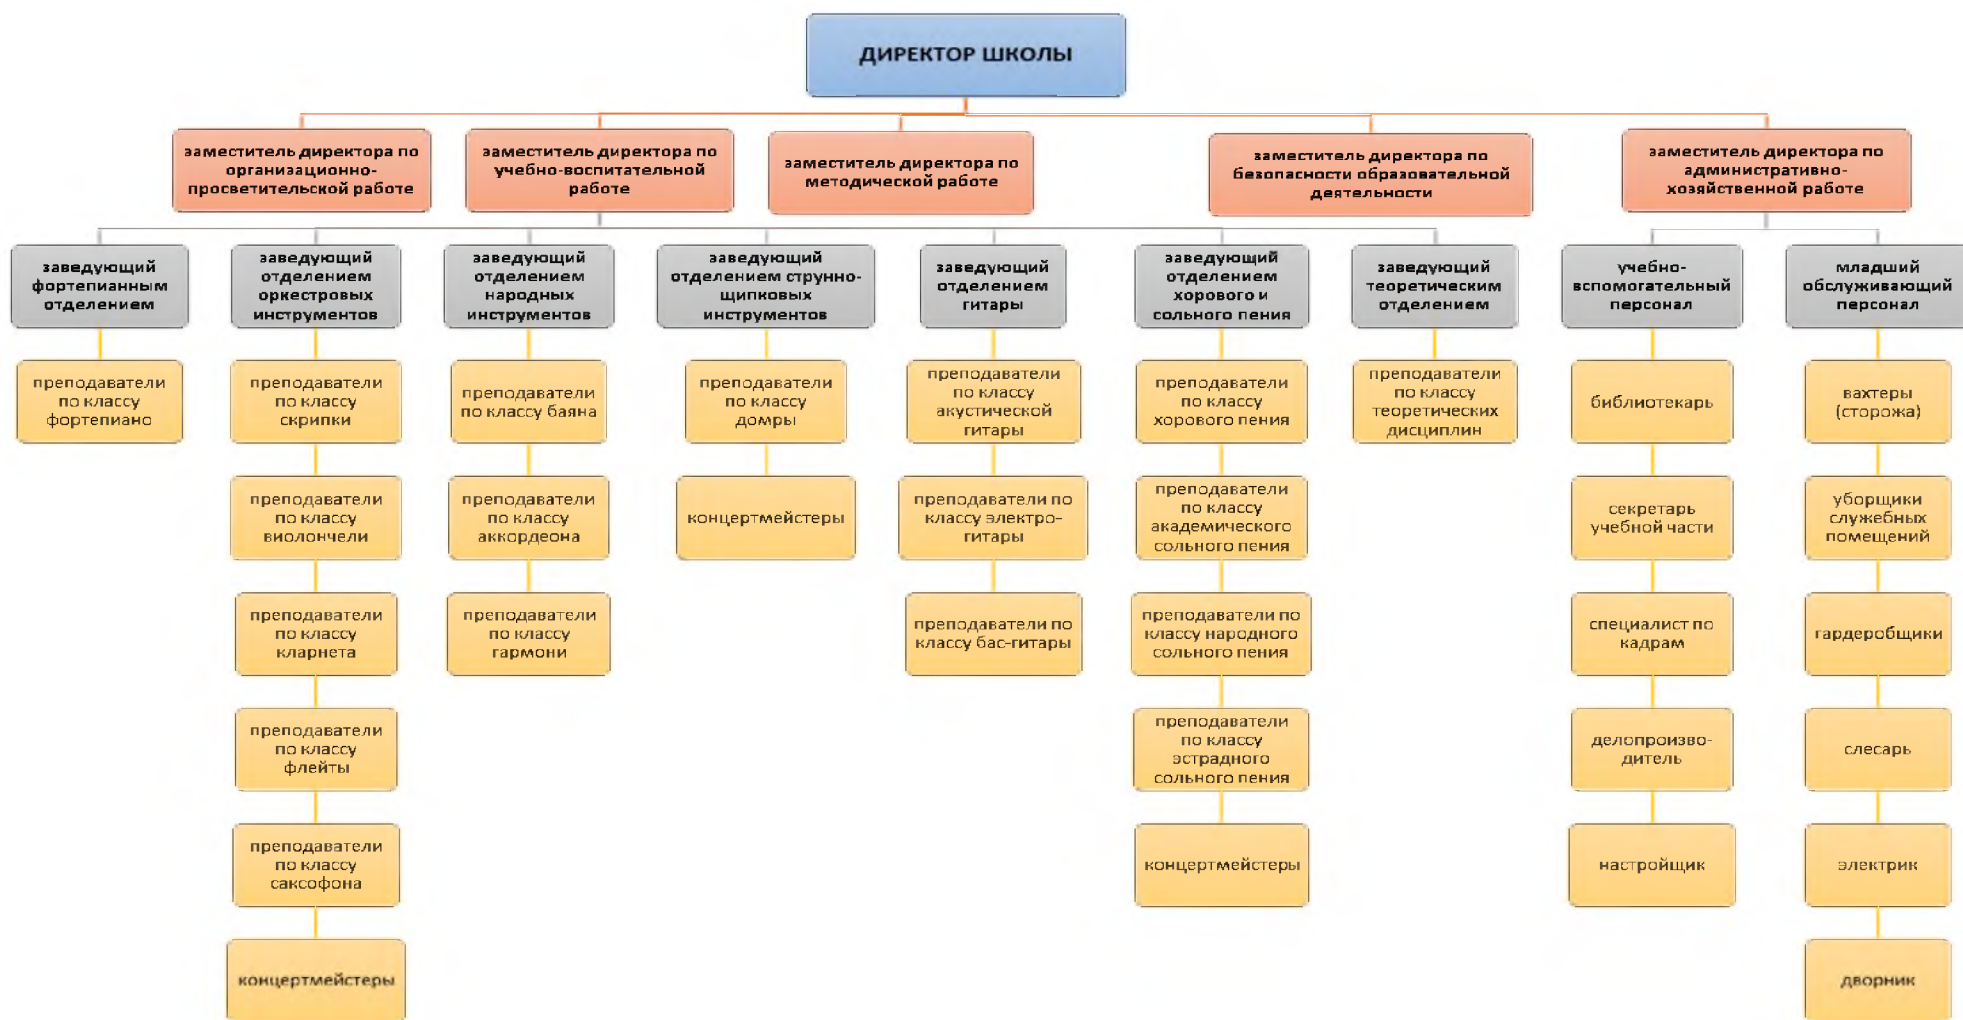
ДИРЕКТОР ШКОЛЫ

заместитель директора по организационно-просветительской работе

заместитель директора по учебно-воспитательной работе

заместитель директора по методической работе

заместитель директора по безопасности образовательной деятельности

заместитель директора по административно-хозяйственной работе

заведующий фортепианным отделением

преподаватели по классу фортепиано

заведующий отделением оркестровых инструментов

преподаватели по классу скрипки

преподаватели по классу виолончели

преподаватели по классу кларнета

преподаватели по классу флейты

преподаватели по классу саксофона

концертмейстеры

заведующий отделением народных инструментов

преподаватели по классу баяна

преподаватели по классу аккордеона

преподаватели по классу гармони

заведующий отделением струнно-щипковых инструментов

преподаватели по классу домры

концертмейстеры

заведующий отделением гитары

преподаватели по классу акустической гитары

преподаватели по классу электро-гитары

преподаватели по классу бас-гитары

заведующий отделением хорового и сольного пения

преподаватели по классу хорового пения

преподаватели по классу академического сольного пения

преподаватели по классу народного сольного пения

преподаватели по классу эстрадного сольного пения

концертмейстеры

заведующий теоретическим отделением

преподаватели по классу теоретических дисциплин

учебно-вспомогательный персонал

библиотекарь

секретарь учебной части

специалист по кадрам

делопроизво-дитель

настройщик

младший обслуживающий персонал

вахтеры (сторожа)

уборщики служебных помещений

гардеробщики

слесарь

электрик

дворник